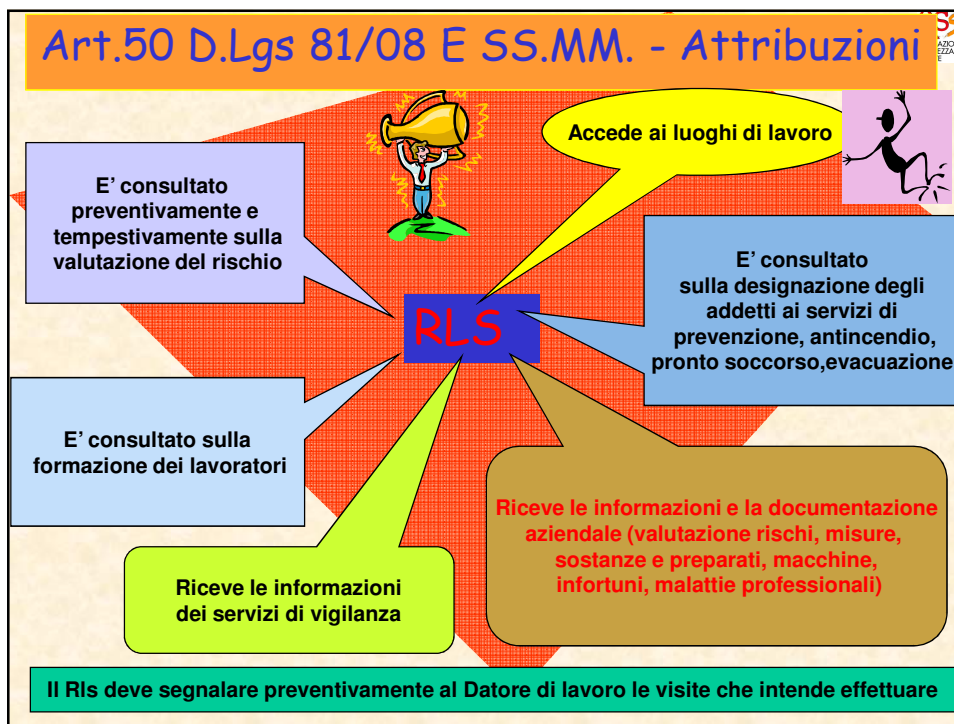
Art.50 D.Lgs 81/08 E SS.MM. - Attribuzioni

Accede ai luoghi di lavoro

E' consultato preventivamente e tempestivamente sulla valutazione del rischio

RLS

E' consultato sulla designazione degli addetti ai servizi di prevenzione, antincendio, pronto soccorso,evacuazione

E' consultato sulla formazione dei lavoratori

Riceve le informazioni e la documentazione aziendale (valutazione rischi, misure, sostanze e preparati, macchine, infortuni, malattie professionali)

Riceve le informazioni dei servizi di vigilanza

Il Rls deve segnalare preventivamente al Datore di lavoro le visite che intende effettuare